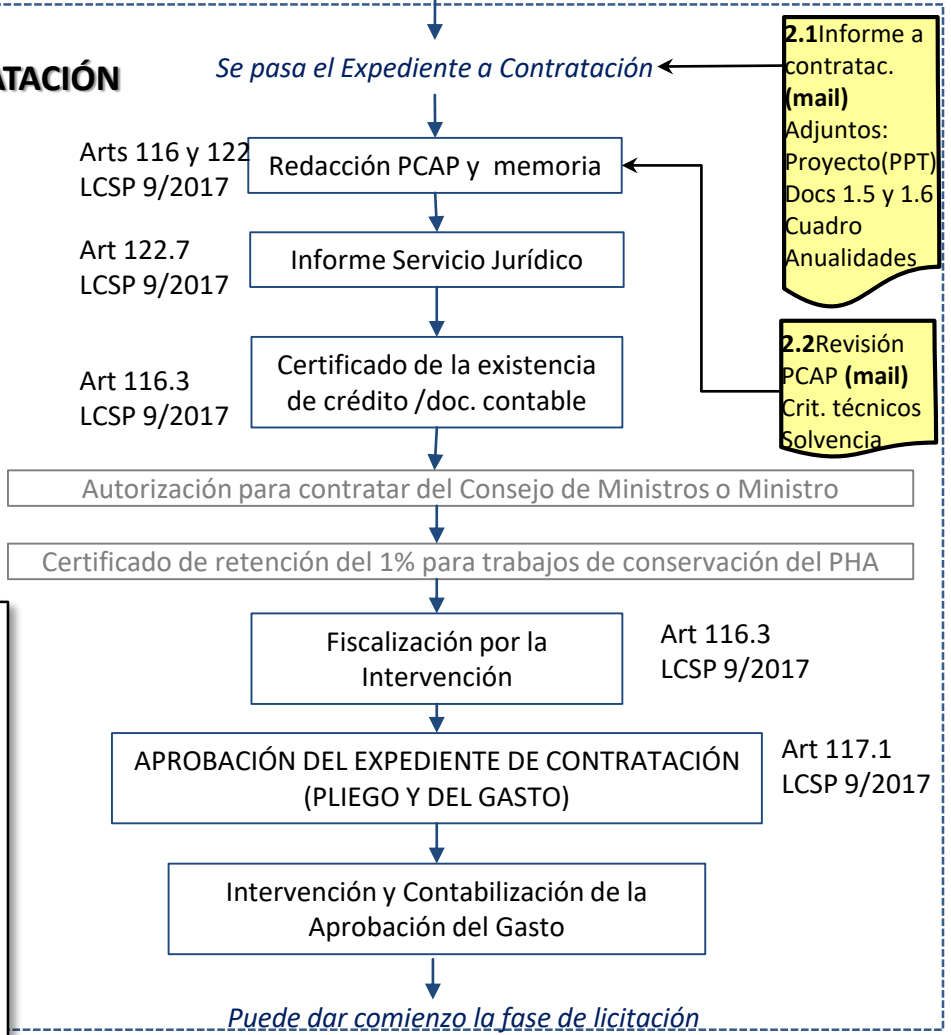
ATACIÓN

Se pasa el Expediente a Contratación

**2.1**Informe a contratac. **(mail)** Adjuntos: Proyecto(PPT) Docs 1.5 y 1.6 Cuadro Anualidades

Arts 116 y 122 LCSP 9/2017

Redacción PCAP y memoria

Art 122.7 LCSP 9/2017

Informe Servicio Jurídico

**2.2**Revisión PCAP **(mail)** Crit. técnicos Solvencia

Art 116.3 LCSP 9/2017

Certificado de la existencia de crédito /doc. contable

Autorización para contratar del Consejo de Ministros o Ministro

Certificado de retención del 1% para trabajos de conservación del PHA

Fiscalización por la Intervención

Art 116.3 LCSP 9/2017

APROBACIÓN DEL EXPEDIENTE DE CONTRATACIÓN (PLIEGO Y DEL GASTO)

Art 117.1 LCSP 9/2017

Intervención y Contabilización de la Aprobación del Gasto

Puede dar comienzo la fase de licitación